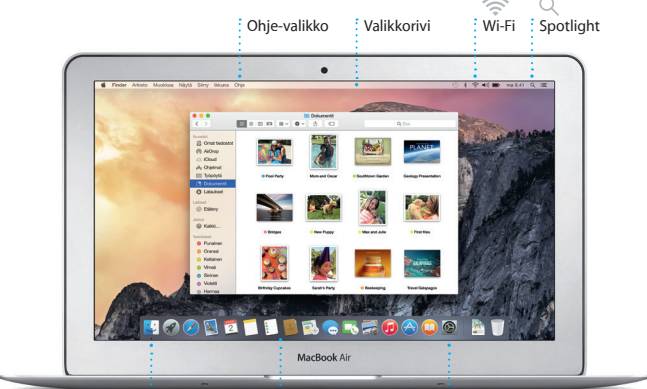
Ohje-valikko
Valikkorivi
Wi-Fi
Spotlight

Finder Arkisto Muokkaa Näytä Siirry Ikkuna Ohje
ma 9.41

Dokumentit

Suosikit
Omat tiedostot
AirDrop
iCloud
Ohjelmat
Työpöytä
Dokumentit
Lataukset

Laitteet
Etälevy

Jaetut
Kabli...

Tunnisteet
Punainen
Oranssi
Keltainen
Vihreä
Sininen
Violetti
Harmaa

Pool Party
Mom and Oscar
Southtown Garden
Geology Presentation
Bridges
New Puppy
Max and Julia
First Kiss
Birthday Cupcakes
Sarah's Party
Beekeeping
Travel Getaways

PLANET

MacBook Air